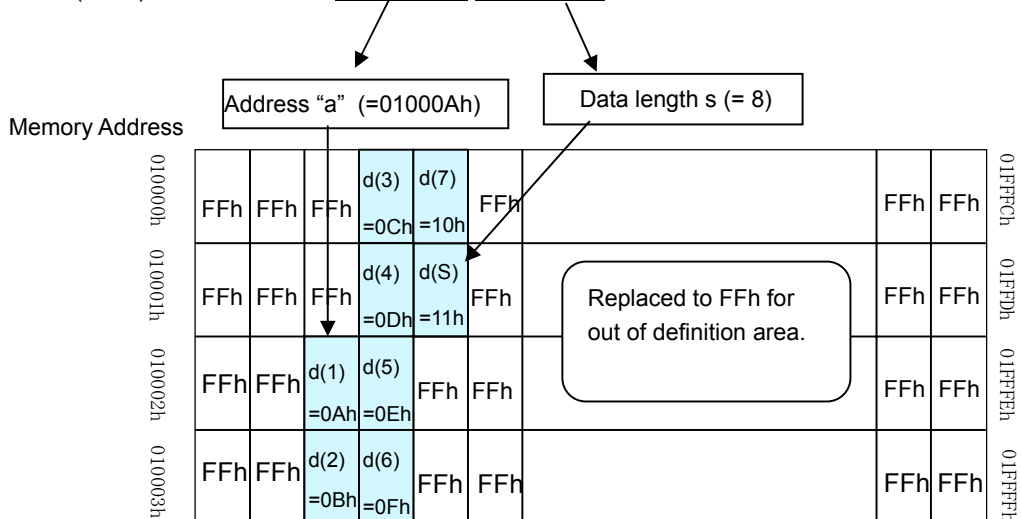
Address “a” (=01000Ah)

Data length s (= 8)

Memory Address

010000h

010001h

010002h

010003h

01FFFCh

01FFFDh

01FFFEh

01FFFF

| FFh | FFh | FFh | d(3) =0Ch | d(7) =10h | FFh | | FFh | FFh |
|---|---|---|---|---|---|---|---|---|
| FFh | FFh | FFh | d(4) =0Dh | d(S) =11h | FFh | | FFh | FFh |
| FFh | FFh | d(1) =0Ah | d(5) =0Eh | FFh | FFh | | FFh | FFh |
| FFh | FFh | d(2) =0Bh | d(6) =0Fh | FFh | FFh | | FFh | FFh |

Replaced to FFh for out of definition area.